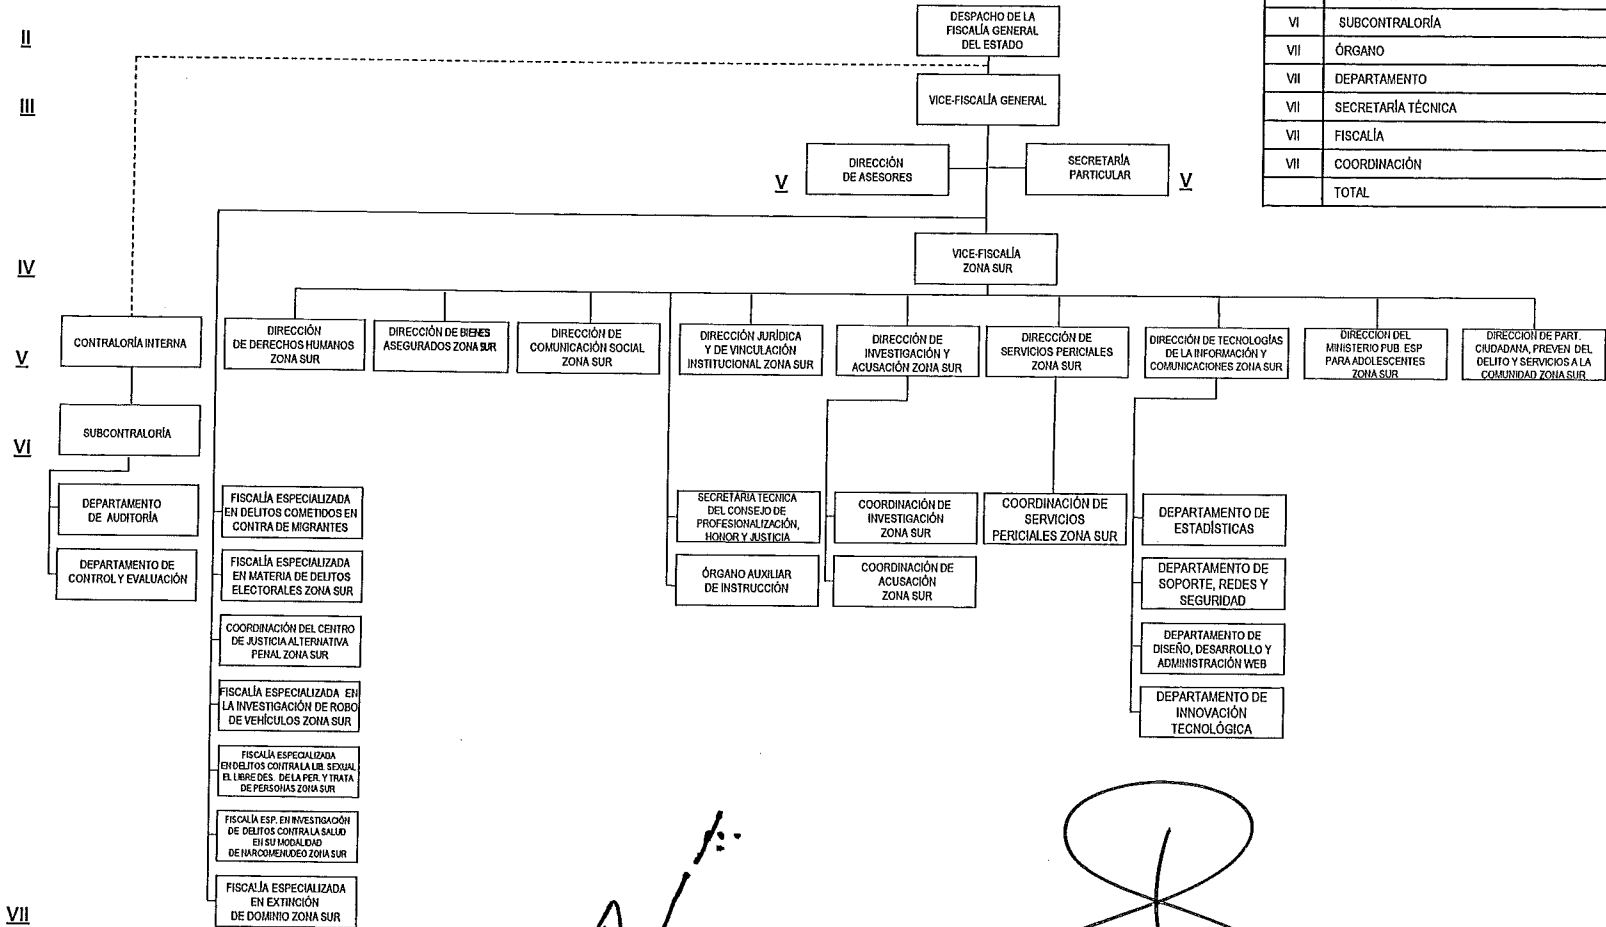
II

III

IV

V

VI

VII

DESPACHO DE LA FISCALÍA GENERAL DEL ESTADO

VICE-FISCALÍA GENERAL

DIRECCIÓN DE ASESORES

V

SECRETARÍA PARTICULAR

V

| VI | SUBCONTRALORÍA |
|---|---|
| VII | ÓRGANO |
| VII | DEPARTAMENTO |
| VII | SECRETARÍA TÉCNICA |
| VII | FISCALÍA |
| VII | COORDINACIÓN |
| | TOTAL |

VICE-FISCALÍA ZONA SUR

CONTRALORÍA INTERNA

SUBCONTRALORÍA

DEPARTAMENTO DE AUDITORÍA

DEPARTAMENTO DE CONTROL Y EVALUACIÓN

DIRECCIÓN DE DERECHOS HUMANOS ZONA SUR

DIRECCIÓN DE BIENES ASEGURADOS ZONA SUR

DIRECCIÓN DE COMUNICACIÓN SOCIAL ZONA SUR

DIRECCIÓN JURÍDICA Y DE VINCULACIÓN INSTITUCIONAL ZONA SUR

DIRECCIÓN DE INVESTIGACIÓN Y ACUSACIÓN ZONA SUR

DIRECCIÓN DE SERVICIOS PERICIALES ZONA SUR

DIRECCIÓN DE TECNOLOGÍAS DE LA INFORMACIÓN Y COMUNICACIONES ZONA SUR

DIRECCIÓN DEL MINISTERIO PUB ESP PARA ADOLESCENTES ZONA SUR

DIRECCIÓN DE PART. CIUDADANA, PREVEN DEL DELITO Y SERVICIOS A LA COMUNIDAD ZONA SUR

FISCALÍA ESPECIALIZADA EN DELITOS COMETIDOS EN CONTRA DE MIGRANTES

FISCALÍA ESPECIALIZADA EN MATERIA DE DELITOS ELECTORALES ZONA SUR

COORDINACIÓN DEL CENTRO DE JUSTICIA ALTERNATIVA PENAL ZONA SUR

FISCALÍA ESPECIALIZADA EN LA INVESTIGACIÓN DE ROBO DE VEHÍCULOS ZONA SUR

FISCALÍA ESPECIALIZADA EN DELITOS CONTRA LA LIB. SEXUAL EL LIBRE DES. DE LA PER. Y TRATA DE PERSONAS ZONA SUR

FISCALÍA ESP. EN INVESTIGACIÓN DE DELITOS CONTRA LA SALUD EN SU MODALIDAD DE NARCOMENUDEO ZONA SUR

FISCALÍA ESPECIALIZADA EN EXTINCIÓN DE DOMINIO ZONA SUR

SECRETARÍA TÉCNICA DEL CONSEJO DE PROFESIONALIZACIÓN, HONOR Y JUSTICIA

ÓRGANO AUXILIAR DE INSTRUCCIÓN

COORDINACIÓN DE INVESTIGACIÓN ZONA SUR

COORDINACIÓN DE ACUSACIÓN ZONA SUR

COORDINACIÓN DE SERVICIOS PERICIALES ZONA SUR

DEPARTAMENTO DE ESTADÍSTICAS

DEPARTAMENTO DE SOPORTE, REDES Y SEGURIDAD

DEPARTAMENTO DE DISEÑO, DESARROLLO Y ADMINISTRACIÓN WEB

DEPARTAMENTO DE INNOVACIÓN TECNOLÓGICA